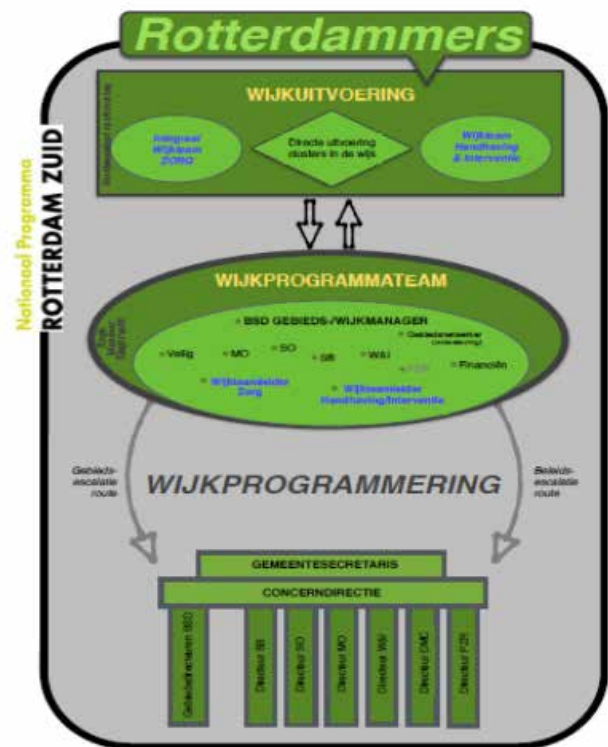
Rotterdammers

Nationaal Programma
ROTTERDAM ZUID

WIJKUITVOERING

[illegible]

Integraal Wijkteam ZORG

Directe uitvoering clusters in de wijk

Wijkteam Handhaving & Interventie

WIJKPROGRAMMATEAM

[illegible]

BSD GEBIEDS-/WIJKMANAGER

Gebiedsnetwerker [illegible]

Veilig

MO

SO

SB

W&I

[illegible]

Financiën

Wijkteamleider Zorg

Wijkteamleider Handhaving/Interventie

Gebieds-escalatie route

WIJKPROGRAMMERING

Beleids-escalatie route

GEMEENTESECRETARIS

CONCERNDIRECTIE

Gebiedsmanagers BSD

Directeur SB

Directeur SO

Directeur MO

Directeur W&I

Directeur DMC

Directeur P2H